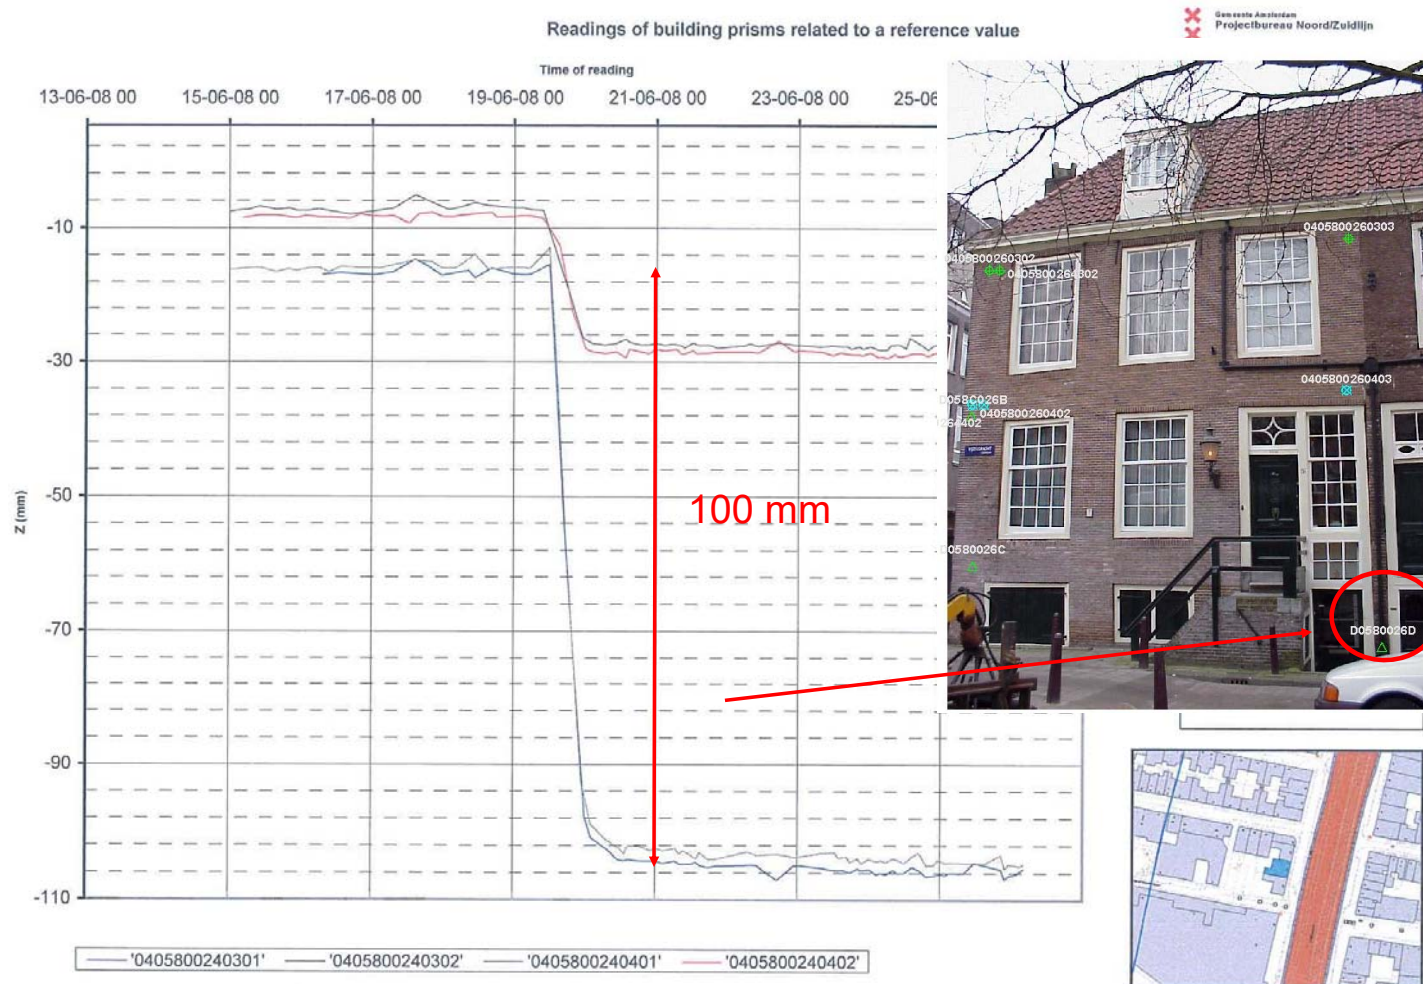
Readings of building prisms related to a reference value

Gemeente Amsterdam
Projectbureau Noord/Zuidlijn

Time of reading

13-06-08 00
15-06-08 00
17-06-08 00
19-06-08 00
21-06-08 00
23-06-08 00
25-06

Z (mm)

-10
-30
-50
-70
-90
-110

100 mm

0405800260303
0405800260302
0405800264302
0405800260403
D0580026B
0405800260402
260402
D0580026C
D0580026D

'0405800240301'
'0405800240302'
'0405800240401'
'0405800240402'